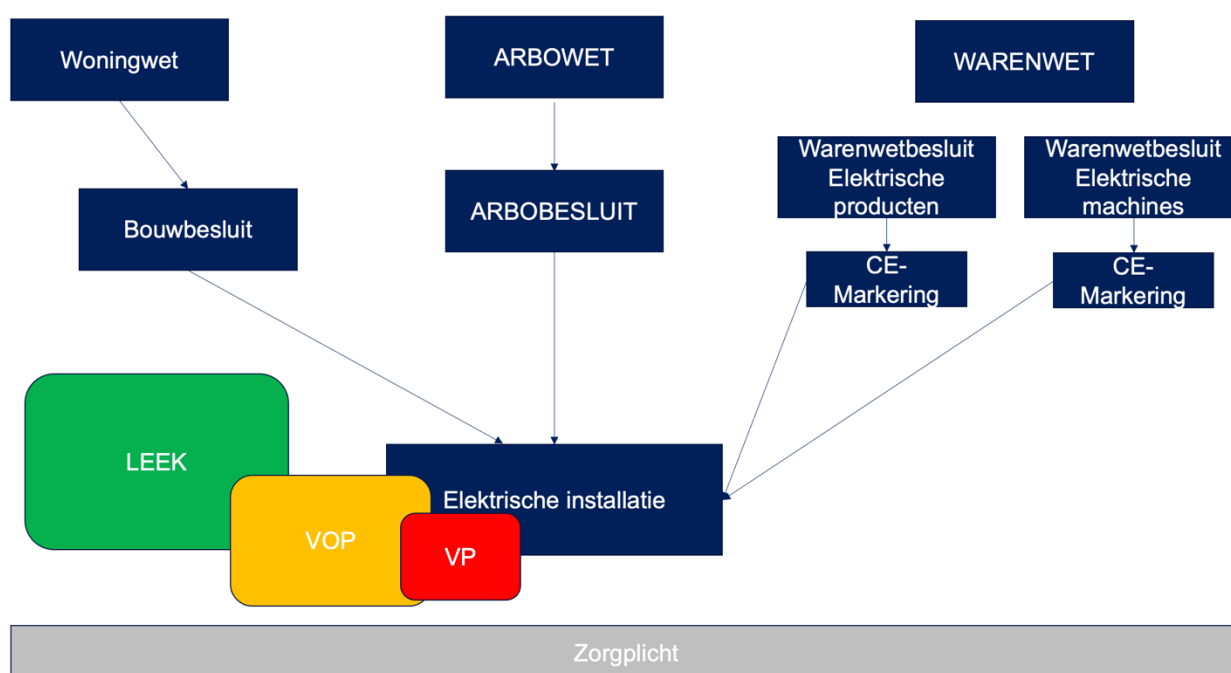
Woningwet

ARBOWET

WARENWET

Bouwbesluit

ARBOBESLUIT

Warenwetbesluit Elektrische producten

Warenwetbesluit Elektrische machines

CE-Markering

CE-Markering

LEEK

Elektrische installatie

VOP

VP

Zorgplicht